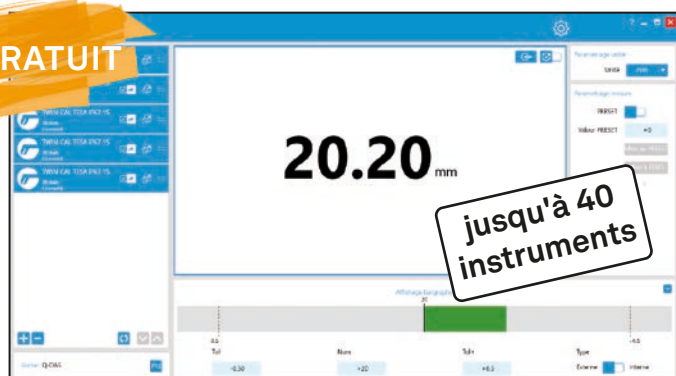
RATUIT

TWIN-CAL TESA IP67 IS

TWIN-CAL TESA IP67 IS

TWIN-CAL TESA IP67 IS

20.20 mm

jusqu'à 40 instruments

Paramétrage sortie

Paramétrage mesure

PRESET

Valeur PRESET

+0

Affichage graphique

20

-0.5

+0.5

Tol-

-0.30

Nom

+20

Tol+

+0.3

Type

Externe

Interne

Q-DAS